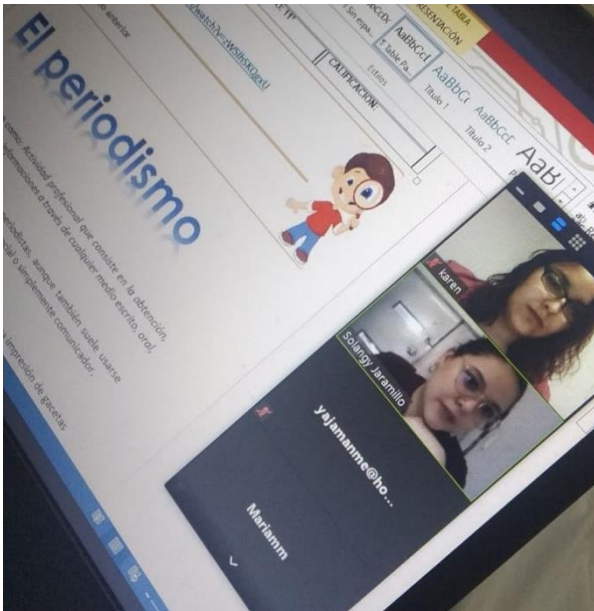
El periodismo

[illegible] Actividad profesional que consiste en la obtención, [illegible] informaciones a través de cualquier medio escrito, oral, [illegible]

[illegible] periodistas, aunque también suele usarse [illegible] social o simplemente comunicador.

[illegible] impresión de gacetas

CALIFICACIÓN

AaBbCcI ¶ Sin espa...

AaBbCcI ¶ Table Pa...

AaBbC Título 1

AaBbCc Título 2

AaB

Estilos

PRESENTACIÓN

karen

Solangy Jaramillo

yajamanme@ho...

Mariamm